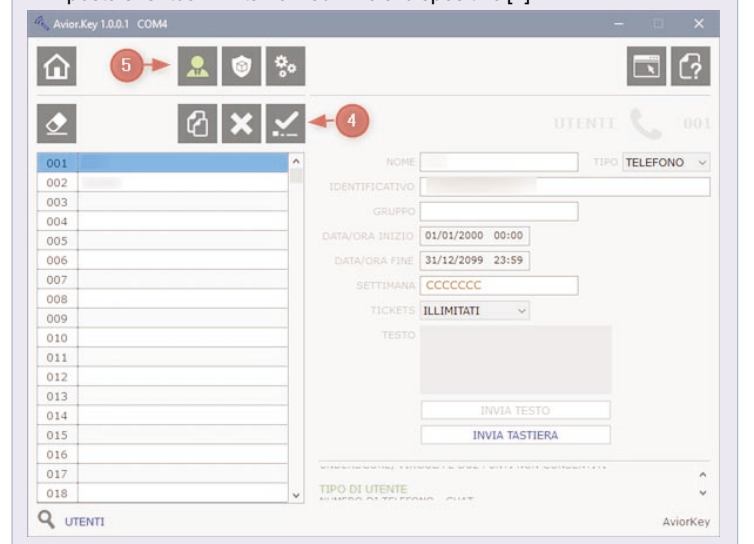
Avior.Key 1.0.0.1 COM4

5

4

UTENTE 001

001
002
003
004
005
006
007
008
009
010
011
012
013
014
015
016
017
018

NOME

TIPO TELEFONO

IDENTIFICATIVO

GRUPPO

DATA/ORA INIZIO 01/01/2000 00:00

DATA/ORA FINE 31/12/2099 23:59

SETTIMANA CCCCCCC

TICKETS ILLIMITATI

TESTO

INVIA TESTO

INVIA TASTIERA

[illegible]

TIPO DI UTENTE

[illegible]

UTENTI

AviorKey